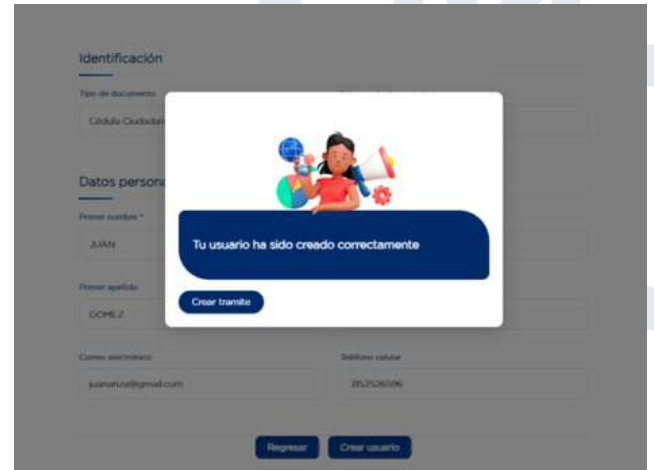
Identificación

Tipo de documento

Cédula Ciudadan

Datos persona

Primer nombre *

JUAN

Primer apellido

GOMEZ

Correo electrónico

juanaruiz@gmail.com

Teléfono celular

2152526596

Tu usuario ha sido creado correctamente

Crear tramite

Regresar

Crear usuario